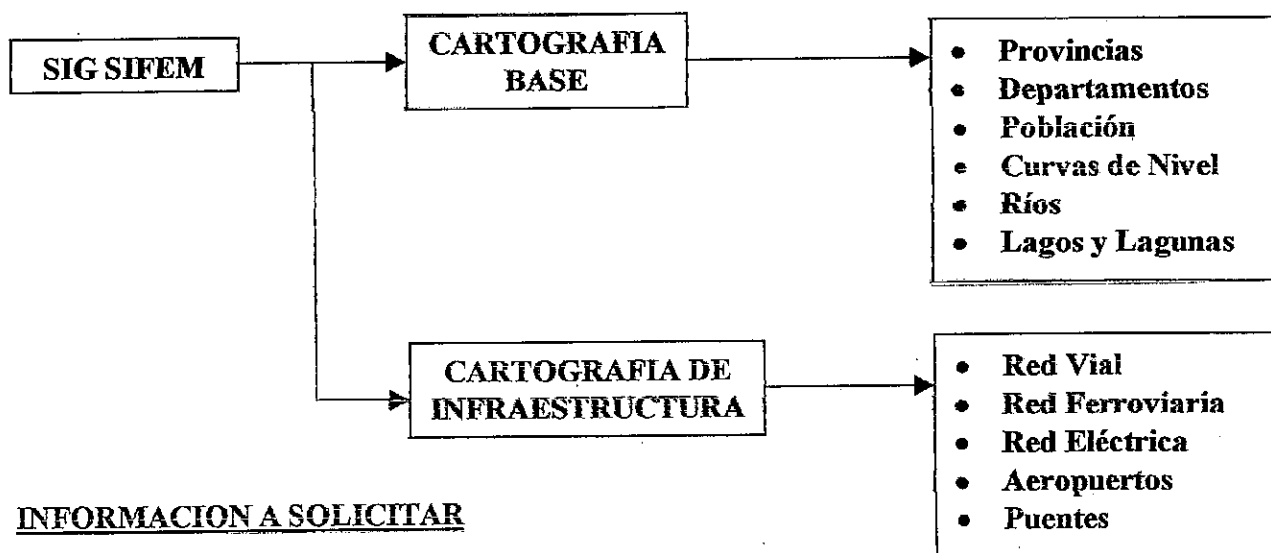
SIG SIFEM

CARTOGRAFIA BASE

- Provincias
- Departamentos
- Población
- Curvas de Nivel
- Ríos
- Lagos y Lagunas

CARTOGRAFIA DE INFRAESTRUCTURA

- Red Vial
- Red Ferroviaria
- Red Eléctrica
- Aeropuertos
- Puentes

INFORMACION A SOLICITAR